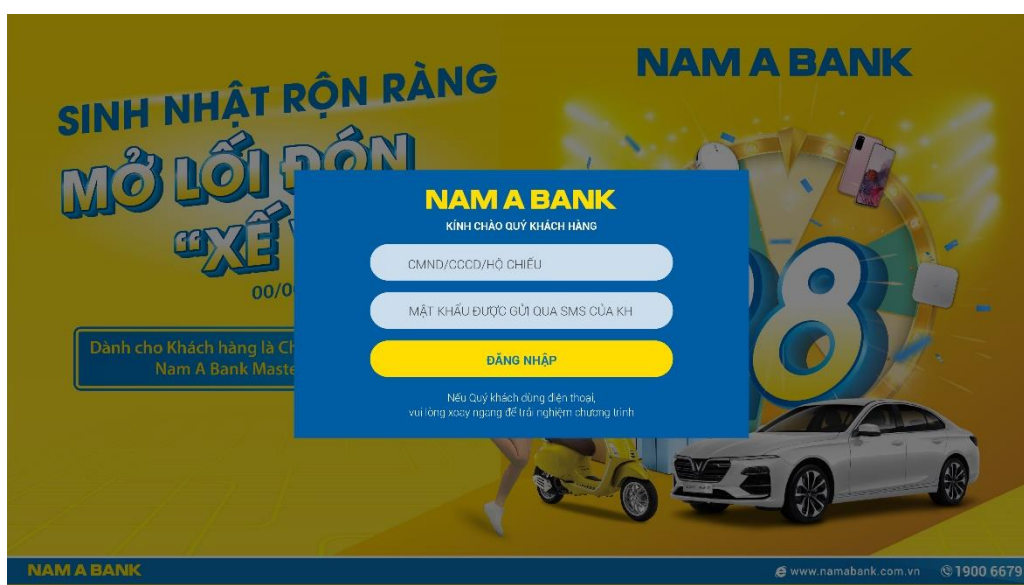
SINH NHẬT RỘN RÀNG

MỞ LỐI ĐÓN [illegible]

"XẾ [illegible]

00/0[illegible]

Dành cho Khách hàng là Ch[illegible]
Nam A Bank Maste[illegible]

NAM A BANK

NAM A BANK

KÍNH CHÀO QUÝ KHÁCH HÀNG

CMND/CCCD/HỘ CHIẾU

MẬT KHẨU ĐƯỢC GỬI QUA SMS CỦA KH

ĐĂNG NHẬP

Nếu Quý khách dùng điện thoại,
vui lòng xoay ngang để trải nghiệm chương trình

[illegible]8

NAM A BANK

www.namabank.com.vn

1900 6679